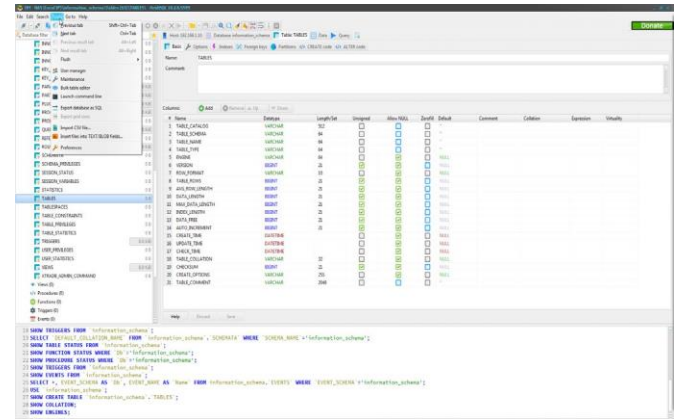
File Edit Search Tools Go to Help

Donate

Next tab
Previous result tab
Next result tab
Flush
User manager
Maintenance
Bulk table editor
Launch command line
Export database as SQL
Import CSV file...
Insert files into TEXT/BLOB fields...
Preferences

Shift+Ctrl+Tab
Ctrl+Tab

Host: 192.168.1.10 | Database: information_schema | Table: TABLES | Data | Query

Basic | Options | Indexes | Foreign keys | Partitions | CREATE code | ALTER code

Name: TABLES
Comment:

Columns: Add Remove Up Down

| # | Name | Datatype | Length/Set | Unsigned | Allow NULL | Zerofill | Default | Comment | Collation | Expression | Virtuality |
|---|---|---|---|---|---|---|---|---|---|---|---|
| 1 | TABLE_CATALOG | VARCHAR | 512 | | | | | | | | |
| 2 | TABLE_SCHEMA | VARCHAR | 64 | | | | | | | | |
| 3 | TABLE_NAME | VARCHAR | 64 | | | | | | | | |
| 4 | TABLE_TYPE | VARCHAR | 64 | | | | | | | | |
| 5 | ENGINE | VARCHAR | 64 | | | | NULL | | | | |
| 6 | VERSION | BIGINT | 21 | | | | NULL | | | | |
| 7 | ROW_FORMAT | VARCHAR | 10 | | | | NULL | | | | |
| 8 | TABLE_ROWS | BIGINT | 21 | | | | NULL | | | | |
| 9 | AVG_ROW_LENGTH | BIGINT | 21 | | | | NULL | | | | |
| 10 | DATA_LENGTH | BIGINT | 21 | | | | NULL | | | | |
| 11 | MAX_DATA_LENGTH | BIGINT | 21 | | | | NULL | | | | |
| 12 | INDEX_LENGTH | BIGINT | 21 | | | | NULL | | | | |
| 13 | DATA_FREE | BIGINT | 21 | | | | NULL | | | | |
| 14 | AUTO_INCREMENT | BIGINT | 21 | | | | NULL | | | | |
| 15 | CREATE_TIME | DATETIME | | | | | NULL | | | | |
| 16 | UPDATE_TIME | DATETIME | | | | | NULL | | | | |
| 17 | CHECK_TIME | DATETIME | | | | | NULL | | | | |
| 18 | TABLE_COLLATION | VARCHAR | 32 | | | | NULL | | | | |
| 19 | CHECKSUM | BIGINT | 21 | | | | NULL | | | | |
| 20 | CREATE_OPTIONS | VARCHAR | 255 | | | | NULL | | | | |
| 21 | TABLE_COMMENT | VARCHAR | 2048 | | | | | | | | |

SCHEMATA
SCHEMA_PRIVILEGES
SESSION_STATUS
SESSION_VARIABLES
STATISTICS
TABLES
TABLESPACES
TABLE_CONSTRAINTS
TABLE_PRIVILEGES
TABLE_STATISTICS
TRIGGERS
USER_PRIVILEGES
USER_STATISTICS
VIEWS
XTRADB_ADMIN_COMMAND
Views (0)
Procedures (0)
Functions (0)
Triggers (0)
Events (0)

Help Discard Save

SHOW TRIGGERS FROM `information_schema`;
SELECT `DEFAULT_COLLATION_NAME` FROM `information_schema`.`SCHEMATA` WHERE `SCHEMA_NAME`='information_schema';
SHOW TABLE STATUS FROM `information_schema`;
SHOW FUNCTION STATUS WHERE `Db`='information_schema';
SHOW PROCEDURE STATUS WHERE `Db`='information_schema';
SHOW TRIGGERS FROM `information_schema`;
SHOW EVENTS FROM `information_schema`;
SELECT *, EVENT_SCHEMA AS `Db`, EVENT_NAME AS `Name` FROM information_schema.`EVENTS` WHERE `EVENT_SCHEMA`='information_schema';
USE `information_schema`;
SHOW CREATE TABLE `information_schema`.`TABLES`;
SHOW COLLATION;
SHOW ENGINES;